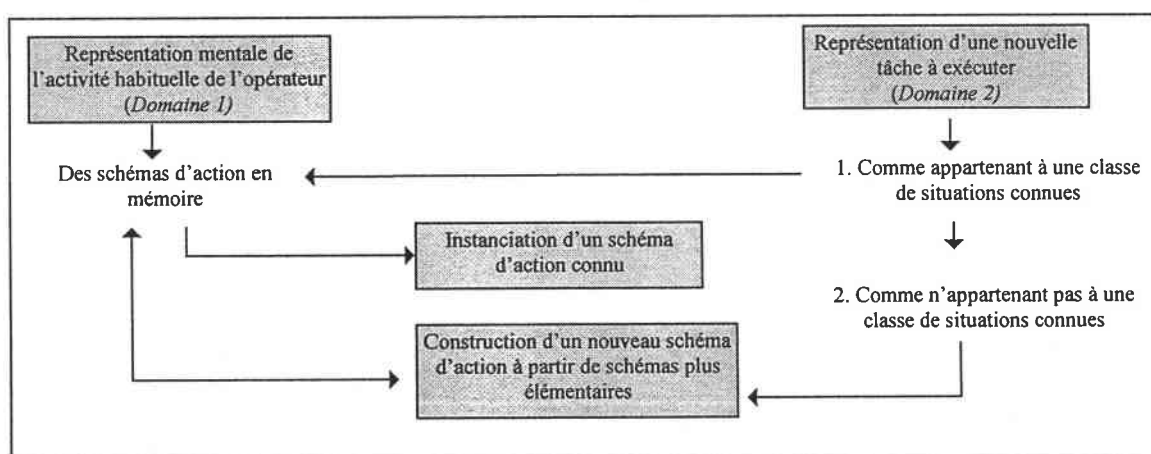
Représentation mentale de l'activité habituelle de l'opérateur (*Domaine 1)*

Représentation d'une nouvelle tâche à exécuter (*Domaine 2)*

Des schémas d'action en mémoire

1. Comme appartenant à une classe de situations connues

Instanciation d'un schéma d'action connu

2. Comme n'appartenant pas à une classe de situations connues

Construction d'un nouveau schéma d'action à partir de schémas plus élémentaires